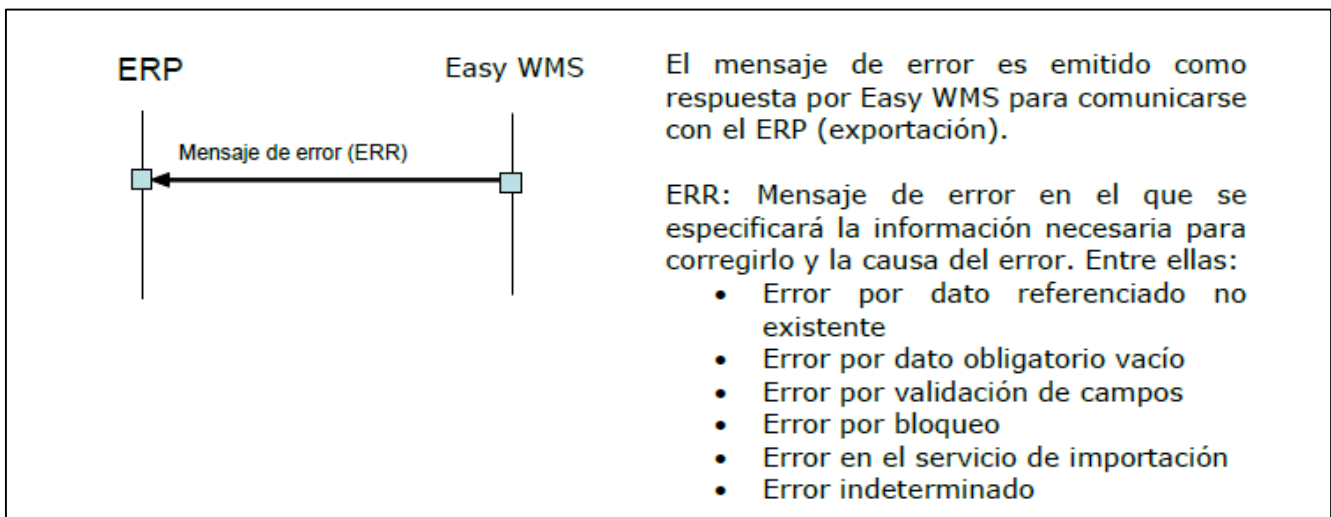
ERP

Easy WMS

Mensaje de error (ERR)

El mensaje de error es emitido como respuesta por Easy WMS para comunicarse con el ERP (exportación).

ERR: Mensaje de error en el que se especificará la información necesaria para corregirlo y la causa del error. Entre ellas:
- Error por dato referenciado no existente
- Error por dato obligatorio vacío
- Error por validación de campos
- Error por bloqueo
- Error en el servicio de importación
- Error indeterminado